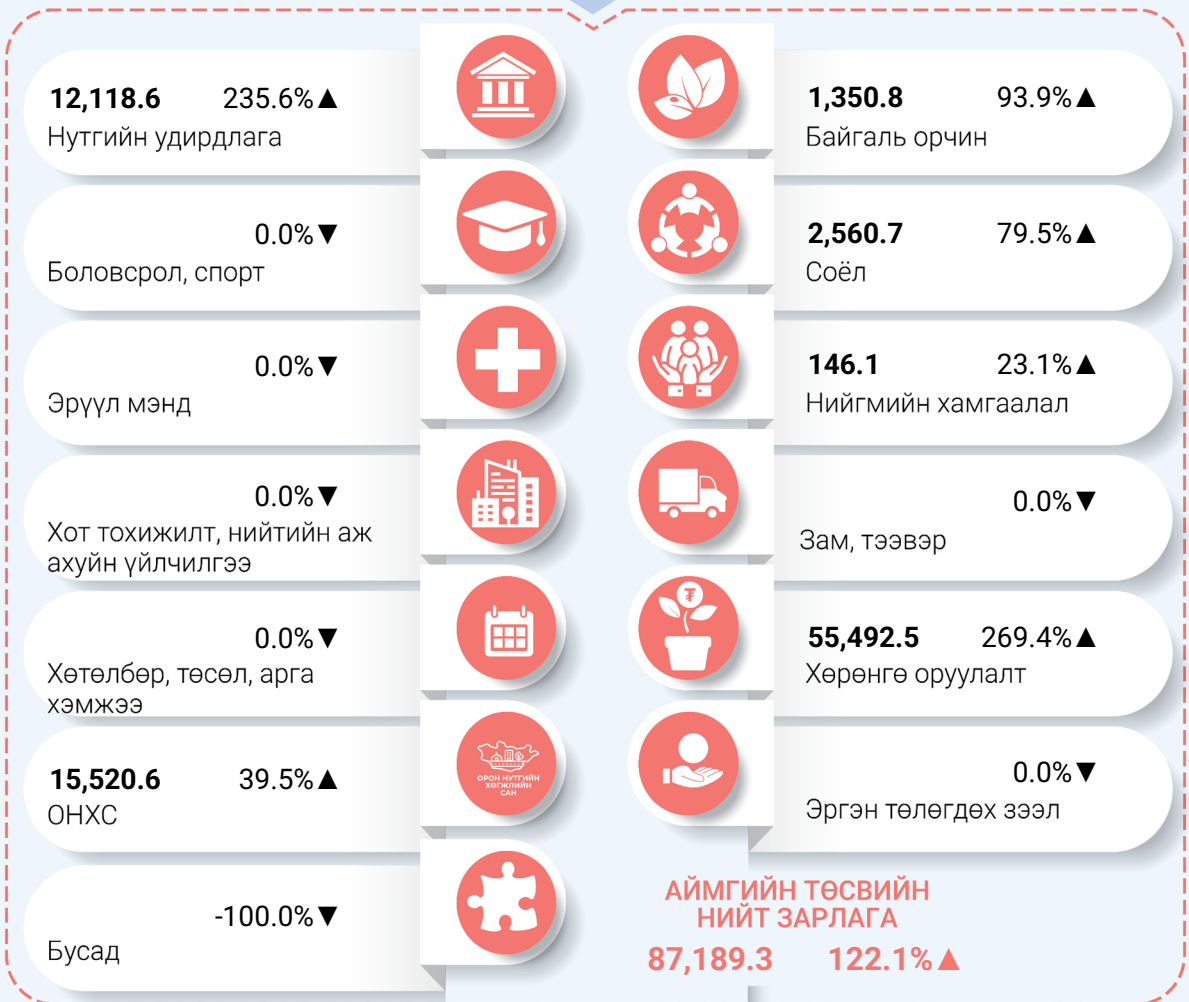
12,118.6 235.6%▲
Нутгийн удирдлага

1,350.8 93.9%▲
Байгаль орчин

0.0%▼
Боловсрол, спорт

2,560.7 79.5%▲
Соёл

0.0%▼
Эрүүл мэнд

146.1 23.1%▲
Нийгмийн хамгаалал

0.0%▼
Хот тохижилт, нийтийн аж ахуйн үйлчилгээ

0.0%▼
Зам, тээвэр

0.0%▼
Хөтөлбөр, төсөл, арга хэмжээ

55,492.5 269.4%▲
Хөрөнгө оруулалт

ОРОН НУТГИЙН ХӨГЖЛИЙН САН

15,520.6 39.5%▲
ОНХС

0.0%▼
Эргэн төлөгдөх зээл

-100.0%▼
Бусад

АЙМГИЙН ТӨСВИЙН НИЙТ ЗАРЛАГА
87,189.3 122.1%▲